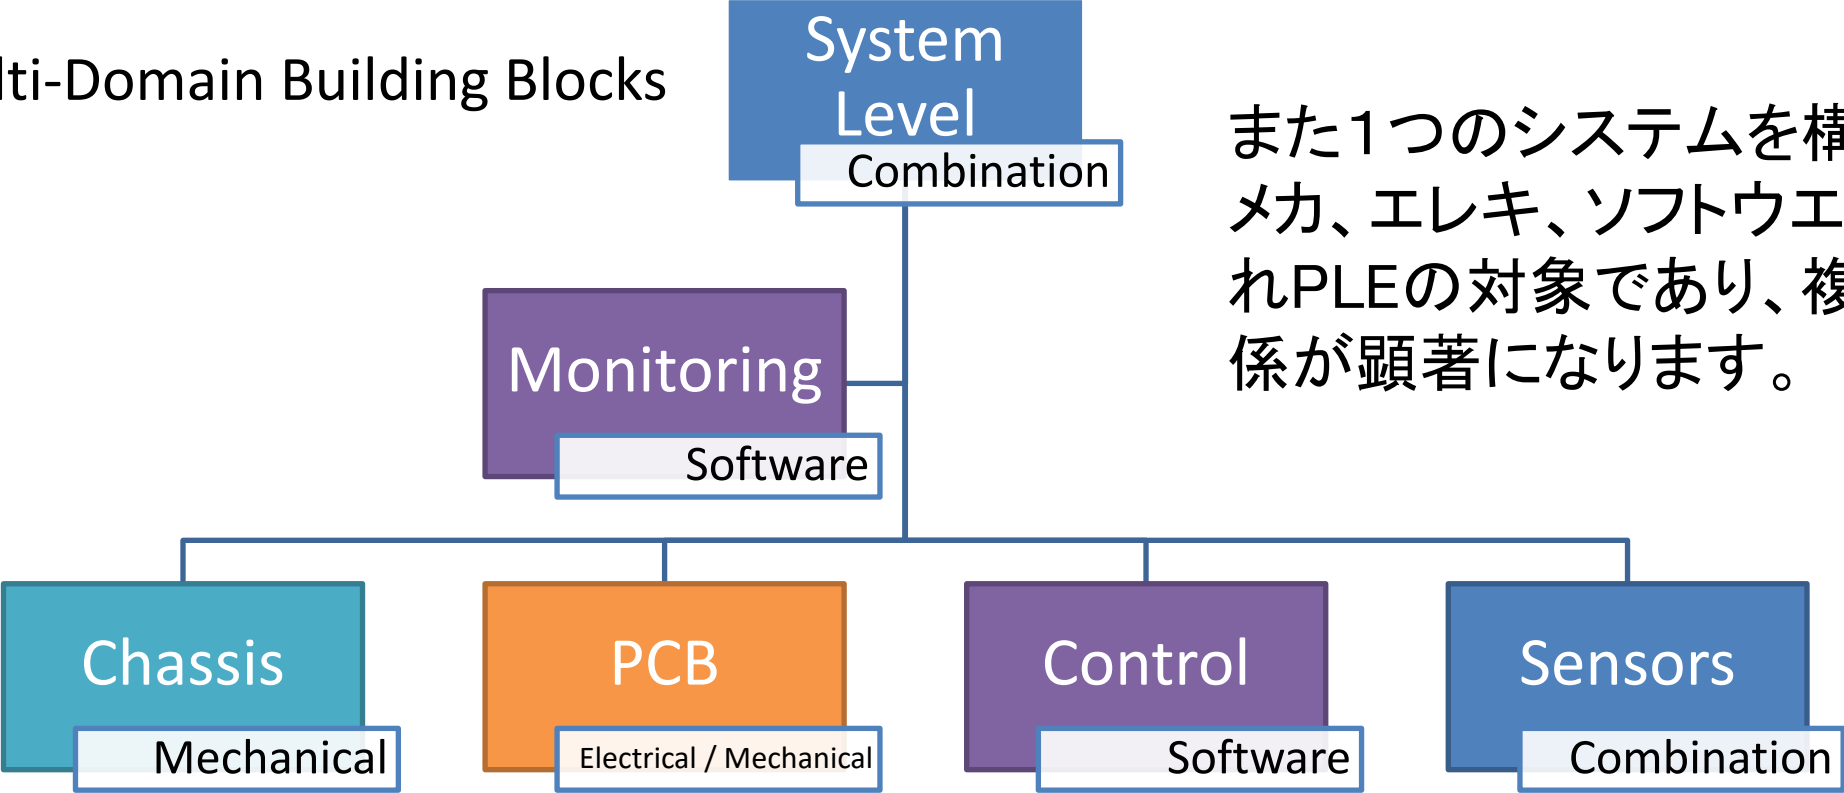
lti-Domain Building Blocks

System Level
Combination

また1つのシステムを構
メカ、エレキ、ソフトウエ
れPLEの対象であり、複
係が顕著になります。

Monitoring
Software

Chassis
Mechanical

PCB
Electrical / Mechanical

Control
Software

Sensors
Combination